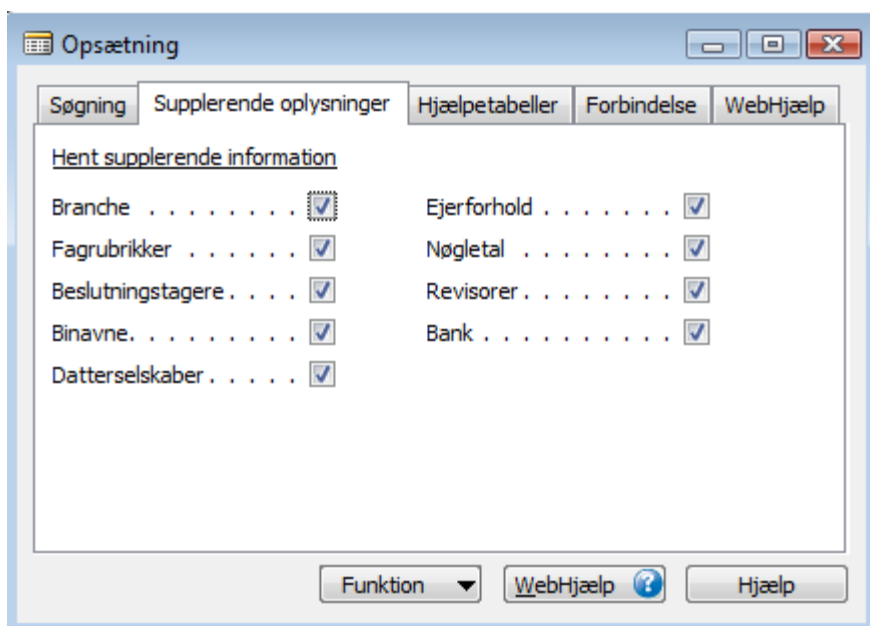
Opsætning

Søgning | Supplerende oplysninger | Hjælpetabeller | Forbindelse | WebHjælp

Hent supplerende information

Branche . . . . . . . .
Fagrubrikker . . . . . .
Beslutningstagere . . . .
Binavne. . . . . . . . .
Datterselskaber . . . . .

Ejerforhold . . . . . . .
Nøgletal . . . . . . . .
Revisorer . . . . . . . .
Bank . . . . . . . . . .

Funktion | WebHjælp | Hjælp